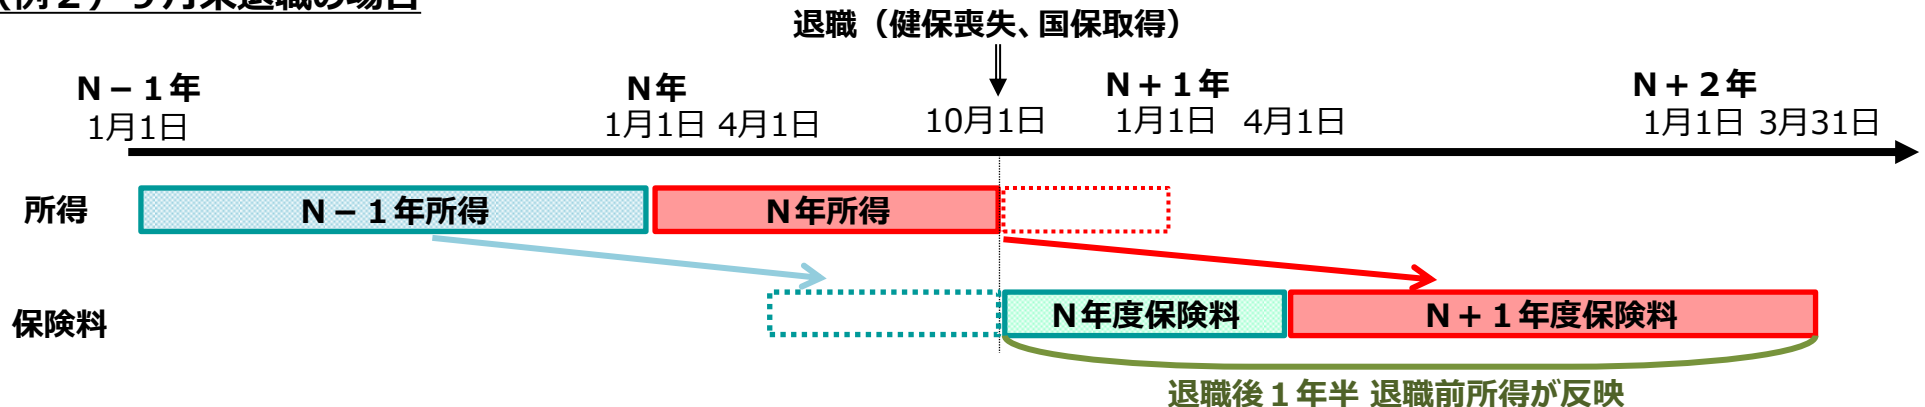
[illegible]

退職（健保喪失、国保取得）

N－１年
1月1日

N年
1月1日 4月1日

10月1日

N＋１年
1月1日 4月1日

N＋２年
1月1日 3月31日

所得

N－１年所得

N年所得

保険料

N年度保険料

N＋１年度保険料

退職後１年半 退職前所得が反映